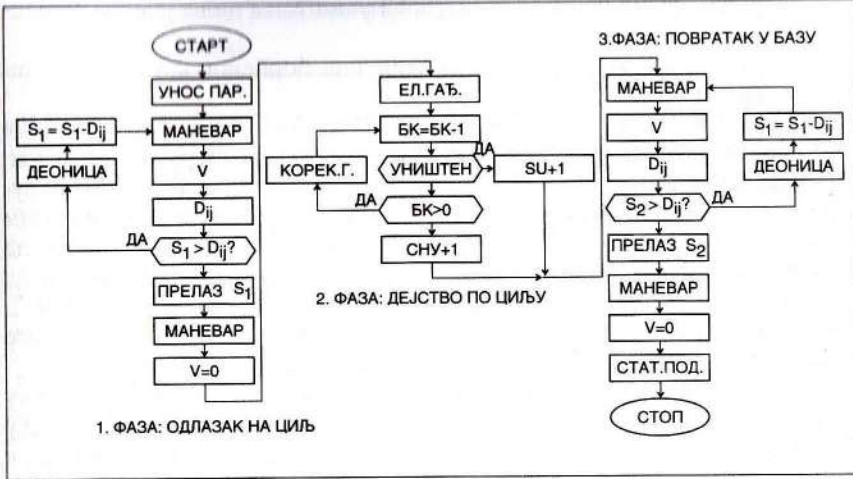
СТАРТ

УНОС ПАР.

$S_1 = S_1 - D_{ij}$

МАНЕВАР

ДЕОНИЦА

V

$D_{ij}$

ДА

$S_1 > D_{ij}$?

ПРЕЛАЗ $S_1$

МАНЕВАР

V=0

1. ФАЗА: ОДЛАЗАК НА ЦИЉ

ЕЛ.ГАЂ.

БК=БК-1

КОРЕК.Г.

УНИШТЕН

ДА

SU+1

ДА

БК>0

СНУ+1

2. ФАЗА: ДЕЈСТВО ПО ЦИЉУ

3.ФАЗА: ПОВРАТАК У БАЗУ

МАНЕВАР

V

$S_1 = S_1 - D_{ij}$

$D_{ij}$

ДЕОНИЦА

$S_2 > D_{ij}$?

ДА

ПРЕЛАЗ $S_2$

МАНЕВАР

V=0

СТАТ.ПОД.

СТОП